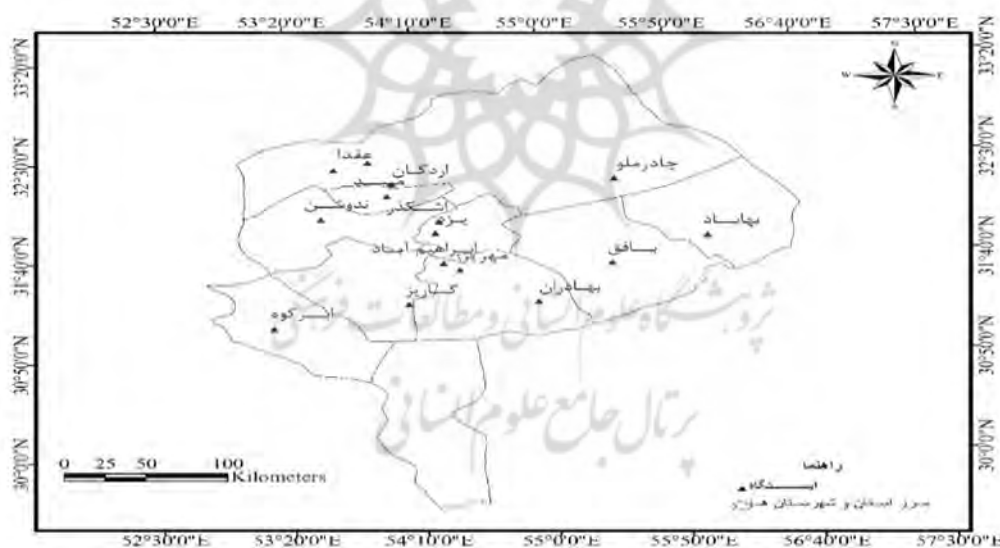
52°30'0"E 53°20'0"E 54°10'0"E 55°0'0"E 55°50'0"E 56°40'0"E 57°30'0"E

33°20'0"N 32°30'0"N 31°40'0"N 30°50'0"N 30°0'0"N

N
W E
S

عقدا
اردکان
میبد
اشکذر
ندوشن
یزد
چادرملو
بهاباد
بافق
ابراهیم آباد
مهریز
بهادران
کاریز
ابرکوه

پژوهشگاه علوم انسانی و مطالعات فرهنگی
پرتال جامع علوم انسانی

0 25 50 100
Kilometers

راهنما
ایستگاه
مرز استان و شهرستان های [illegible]

52°30'0"E 53°20'0"E 54°10'0"E 55°0'0"E 55°50'0"E 56°40'0"E 57°30'0"E